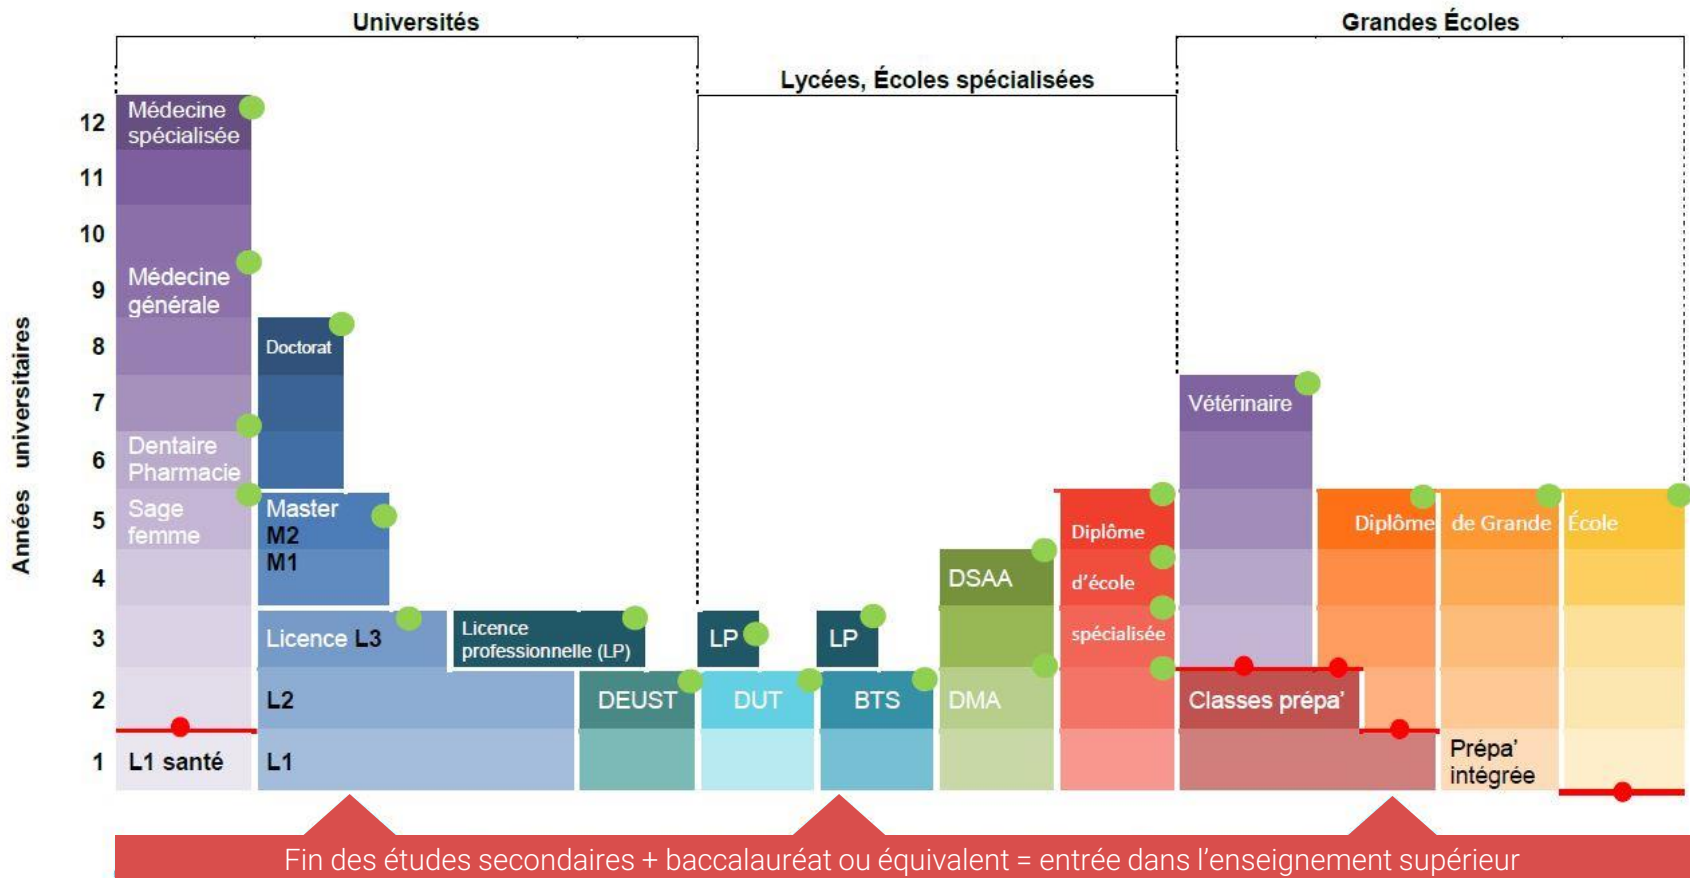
Universités

Lycées, Écoles spécialisées

Grandes Écoles

Années universitaires

12
11
10
9
8
7
6
5
4
3
2
1

Médecine spécialisée

Médecine générale

Dentaire Pharmacie

Sage femme

L1 santé

Doctorat

Master M2 M1

Licence L3

L2

L1

Licence professionnelle (LP)

DEUST

LP

DUT

LP

BTS

DSAA

DMA

Diplôme d'école spécialisée

Vétérinaire

Classes prépa'

Diplôme de Grande École

Prépa' intégrée

Fin des études secondaires + baccalauréat ou équivalent = entrée dans l'enseignement supérieur